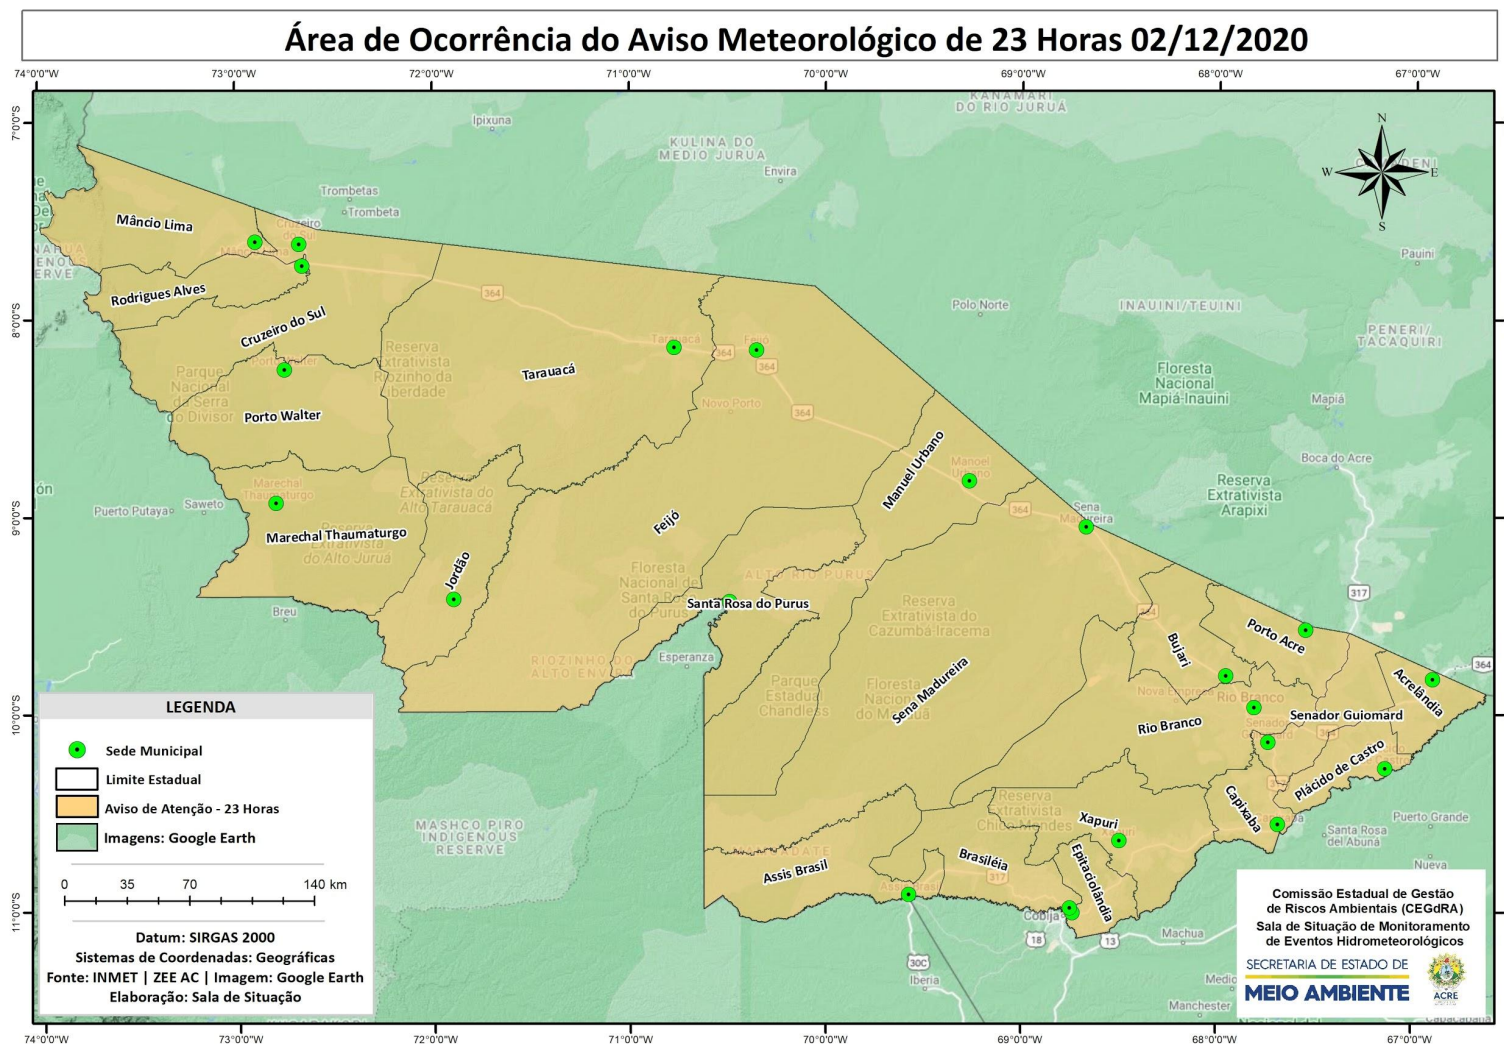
Área de Ocorrência do Aviso Meteorológico de 23 Horas 02/12/2020

74°0'0"W 73°0'0"W 72°0'0"W 71°0'0"W 70°0'0"W 69°0'0"W 68°0'0"W 67°0'0"W

7°0'0"S 8°0'0"S 9°0'0"S 10°0'0"S 11°0'0"S

N S W E

KANAMARI DO RIO JURUÁ
Ipixuna
KULINA DO MEDIO JURUA
Envira
Trombetas
Trombeta
Pauini
INAUINI/TEUINI
Polo Norte
PENERI/TACAQUIRI
Floresta Nacional Mapiá-Inauini
Mapiá
Boca do Acre
Reserva Extrativista Arapixi
Puerto Putaya
Saweto
Breu
Esperanza
MASHCO PIRO INDIGENOUS RESERVE
Santa Rosa del Abuná
Puerto Grande
Nueva
Machua
Cobija
Iberia
Manchester
Medio
317
364
18
13
30C

Mâncio Lima
Rodrigues Alves
Cruzeiro do Sul
Porto Walter
Marechal Thaumaturgo
Jordão
Tarauacá
Feijó
Santa Rosa do Purus
Manuel Urbano
Sena Madureira
Bujari
Porto Acre
Acrelândia
Senador Guiomard
Rio Branco
Plácido de Castro
Capixaba
Xapuri
Epitaciolândia
Brasiléia
Assis Brasil

Reserva Extrativista Riozinho da Liberdade
Parque Nacional da Serra do Divisor
Reserva Extrativista do Alto Tarauacá
Reserva Extrativista do Alto Juruá
Floresta Nacional de Santa Rosa do Purus
ALTO RIO PURUS
RIOZINHO DO ALTO ENVIRA
Reserva Extrativista do Cazumbá-Iracema
Floresta Nacional do Macauã
Parque Estadual Chandless
Reserva Extrativista Chico Mendes
Novo Porto
Sena Madureira
Nova Empresa

LEGENDA
Sede Municipal
Limite Estadual
Aviso de Atenção - 23 Horas
Imagens: Google Earth

0 35 70 140 km

Datum: SIRGAS 2000
Sistemas de Coordenadas: Geográficas
Fonte: INMET | ZEE AC | Imagem: Google Earth
Elaboração: Sala de Situação

Comissão Estadual de Gestão de Riscos Ambientais (CEGdRA)
Sala de Situação de Monitoramento de Eventos Hidrometeorológicos
SECRETARIA DE ESTADO DE MEIO AMBIENTE
ACRE